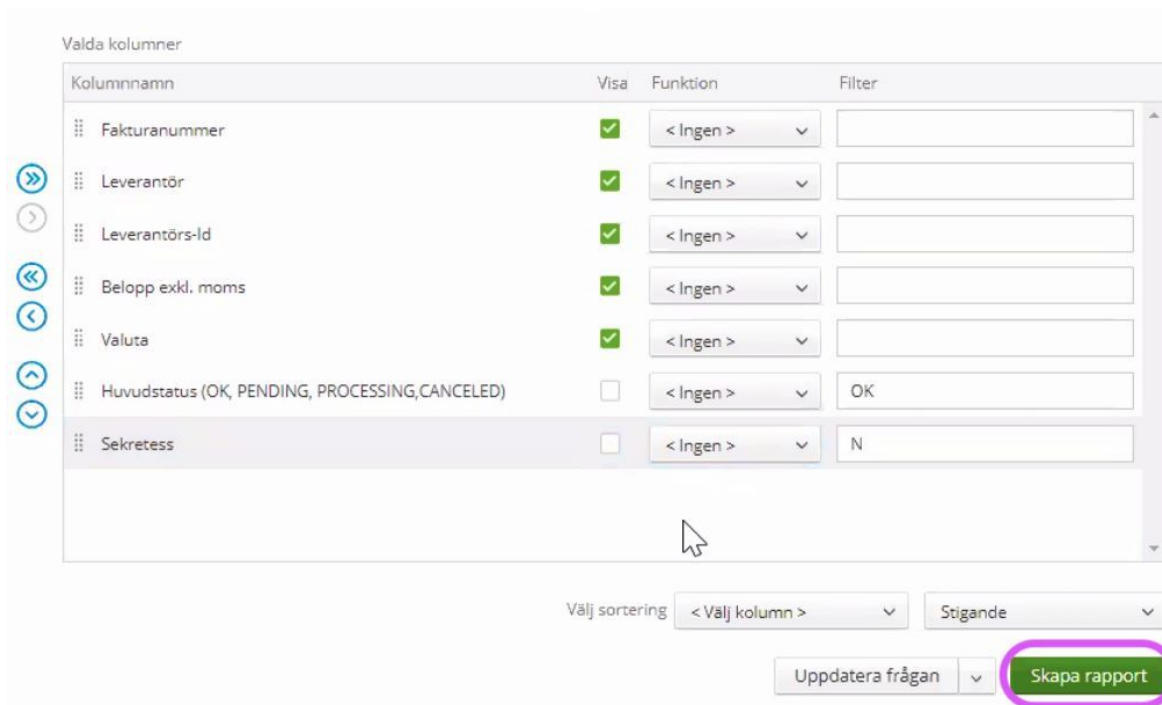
Valda kolumner

| Kolumnnamn | Visa | Funktion | Filter |
|---|---|---|---|
| Fakturanummer | ☑ | < Ingen > | |
| Leverantör | ☑ | < Ingen > | |
| Leverantörs-Id | ☑ | < Ingen > | |
| Belopp exkl. moms | ☑ | < Ingen > | |
| Valuta | ☑ | < Ingen > | |
| Huvudstatus (OK, PENDING, PROCESSING,CANCELED) | ☐ | < Ingen > | OK |
| Sekretess | ☐ | < Ingen > | N |

Välj sortering < Välj kolumn > Stigande

Uppdatera frågan Skapa rapport